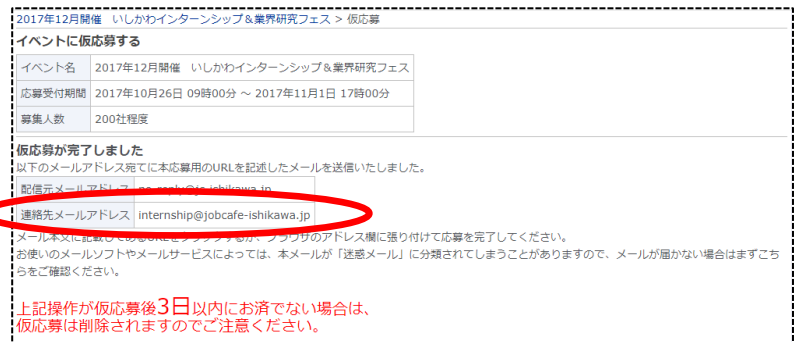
2017年12月開催　いしかわインターンシップ＆業界研究フェス > 仮応募

イベントに仮応募する

| イベント名 | 2017年12月開催　いしかわインターンシップ＆業界研究フェス |
|---|---|
| 応募受付期間 | 2017年10月26日 09時00分 ～ 2017年11月1日 17時00分 |
| 募集人数 | 200社程度 |

仮応募が完了しました
以下のメールアドレス宛てに本応募用のURLを記述したメールを送信いたしました。

| 配信元メールアドレス | no-reply@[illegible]-ishikawa.jp |
|---|---|
| 連絡先メールアドレス | internship@jobcafe-ishikawa.jp |

メール本文に記載してあるURLを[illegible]か、ブラウザのアドレス欄に張り付けて応募を完了してください。
お使いのメールソフトやメールサービスによっては、本メールが「迷惑メール」に分類されてしまうことがありますので、メールが届かない場合はまずこちらをご確認ください。

上記操作が仮応募後3日以内にお済でない場合は、
仮応募は削除されますのでご注意ください。